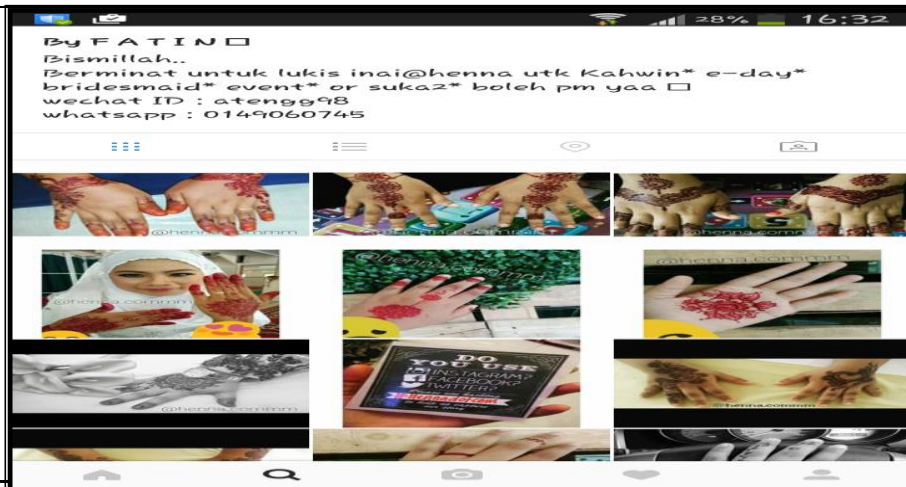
28% 16:32

By F A T I N □
Bismillah..
Berminat untuk lukis inai@henna utk Kahwin* e-day* bridesmaid* event* or suka2* boleh pm yaa □
wechat ID : atengg98
whatsapp : 0149060745

@henna.commm
@henna.commm
@henna.commm
@henna.commm
@henna.commm
@henna.commm
@henna.commm
@henna.commm

DO YOU USE INSTAGRAM? FACEBOOK? TWITTER?
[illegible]